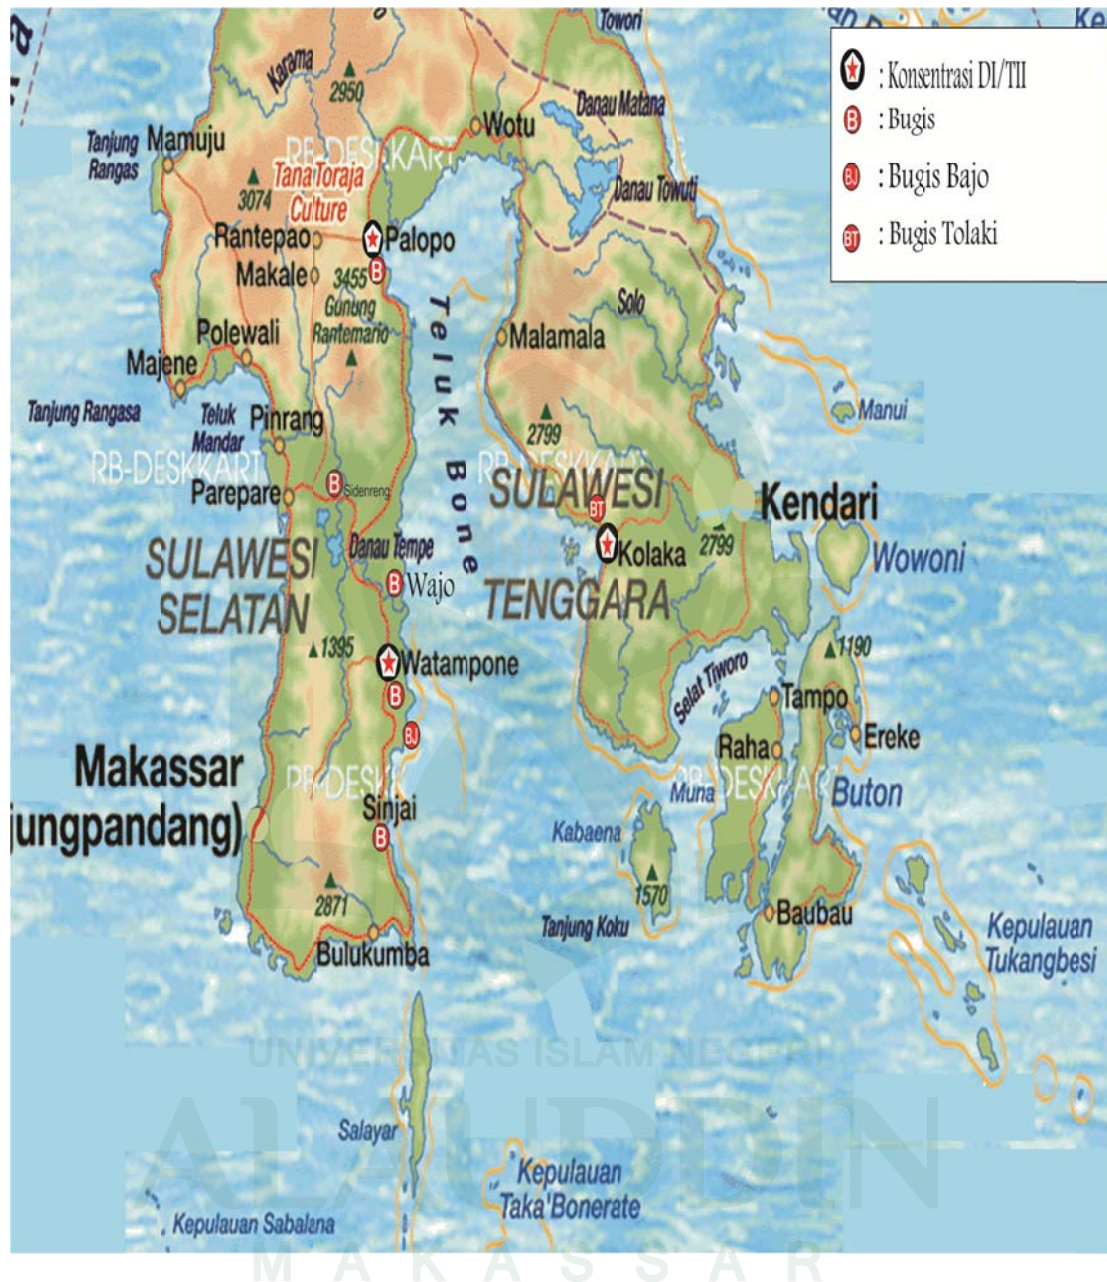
: Konsentrasi DI/TII
B : Bugis
BJ : Bugis Bajo
BT : Bugis Tolaki

Towori
Karama
2950
Tanjung Rangas
Mamuju
Wotu
Danau Matana
Danau Towuti
Tana Toraja Culture
3074
Rantepao
Palopo
Makale
3455
Gunung Rantemario
Polewali
Majene
Teluk Bone
Malamala
Solo
Manui
Tanjung Rangasa
Teluk Mandar
Pinrang
2799
Parepare
Sidenreng
SULAWESI TENGGARA
Kendari
Kolaka
2799
Wowoni
SULAWESI SELATAN
Danau Tempe
Wajo
1395
Watampone
Selat Tiworo
1190
Tampo
Ereke
Raha
Muna
Buton
Makassar
(Ujungpandang)
Sinjai
Kabaena
1570
2871
Baubau
Tanjung Kolu
Bulukumba
Kepulauan Tukangbesi
Salayar
Kepulauan Taka'Bonerate
Kepulauan Sabalana
RB-DESKKART
UNIVERSITAS ISLAM NEGERI
ALAUDDIN
MAKASSAR